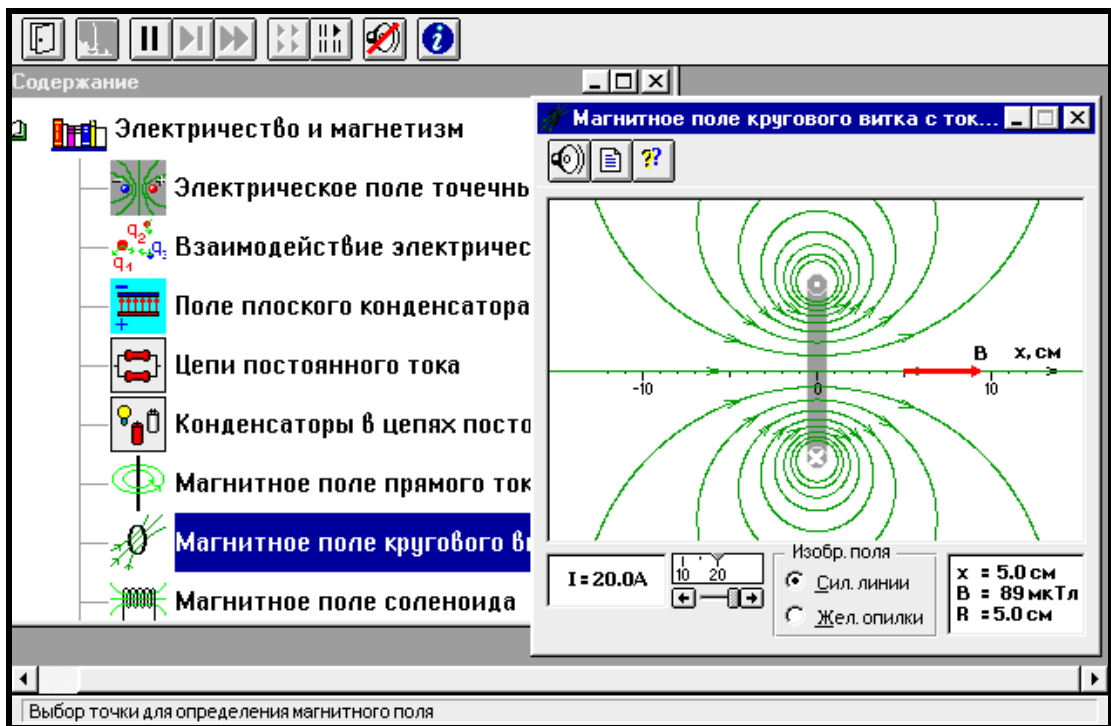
Содержание

Электричество и магнетизм

Электрическое поле точечнь

$q_2$ $q_1$ Взаимодействие электричес

Поле плоского конденсатора

Цепи постоянного тока

Конденсаторы в цепях посто

Магнитное поле прямого ток

Магнитное поле кругового в

Магнитное поле соленоида

Магнитное поле кругового витка с ток...

B x, см

-10 0 10

I = 20.0A

10 20

Изобр. поля

Сил. линии

Жел. опилки

x = 5.0 см
B = 89 мкТл
R = 5.0 см

Выбор точки для определения магнитного поля